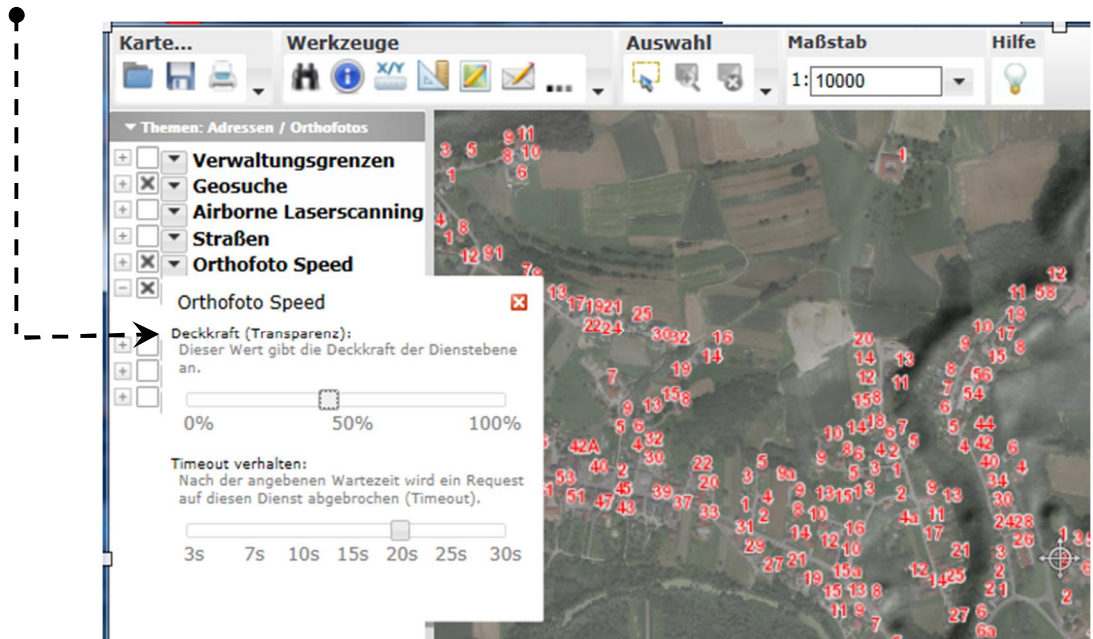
Karte...
Werkzeuge
Auswahl
Maßstab
Hilfe
1: 10000

Themen: Adressen / Orthofotos
Verwaltungsgrenzen
Geosuche
Airborne Laserscanning
Straßen
Orthofoto Speed

Orthofoto Speed
Deckkraft (Transparenz):
Dieser Wert gibt die Deckkraft der Dienstebene an.
0%
50%
100%
Timeout verhalten:
Nach der angebenen Wartezeit wird ein Request auf diesen Dienst abgebrochen (Timeout).
3s
7s
10s
15s
20s
25s
30s